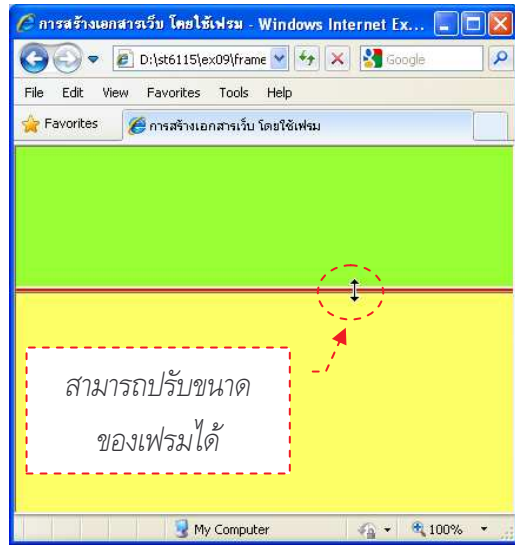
การสร้างเอกสารเว็บ โดยใช้เฟรม - Windows Internet Ex...

D:\st6115\ex09\frame

Google

File Edit View Favorites Tools Help

Favorites

การสร้างเอกสารเว็บ โดยใช้เฟรม

สามารถปรับขนาดของเฟรมได้

My Computer

100%